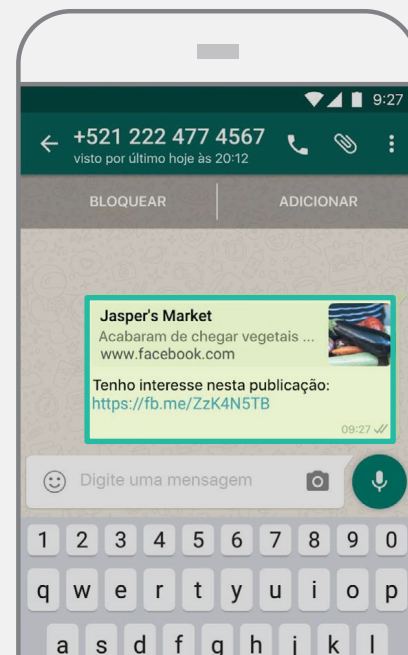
9:27

+521 222 477 4567
visto por último hoje às 20:12

BLOQUEAR
ADICIONAR

Jasper's Market
Acabaram de chegar vegetais ...
www.facebook.com

Tenho interesse nesta publicação:
https://fb.me/ZzK4N5TB

09:27

Digite uma mensagem

1 2 3 4 5 6 7 8 9 0
q w e r t y u i o p
a s d f g h j k l